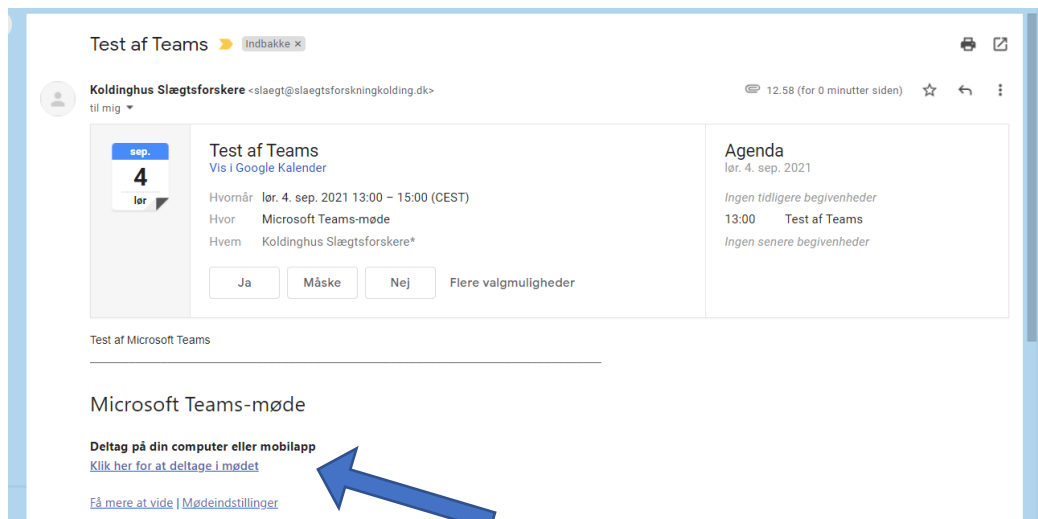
Test af Teams Indbakke ×

Koldinghus Slægtsforskere <slaegt@slaegtsforskningkolding.dk>
til mig

12.58 (for 0 minutter siden)

sep.
4
lør

Test af Teams
Vis i Google Kalender

Hvornår lør. 4. sep. 2021 13:00 – 15:00 (CEST)
Hvor Microsoft Teams-møde
Hvem Koldinghus Slægtsforskere*

Ja
Måske
Nej
Flere valgmuligheder

Agenda
lør. 4. sep. 2021

Ingen tidligere begivenheder
13:00 Test af Teams
Ingen senere begivenheder

Test af Microsoft Teams

Microsoft Teams-møde

Deltag på din computer eller mobilapp
Klik her for at deltage i mødet

Få mere at vide | Mødeindstillinger